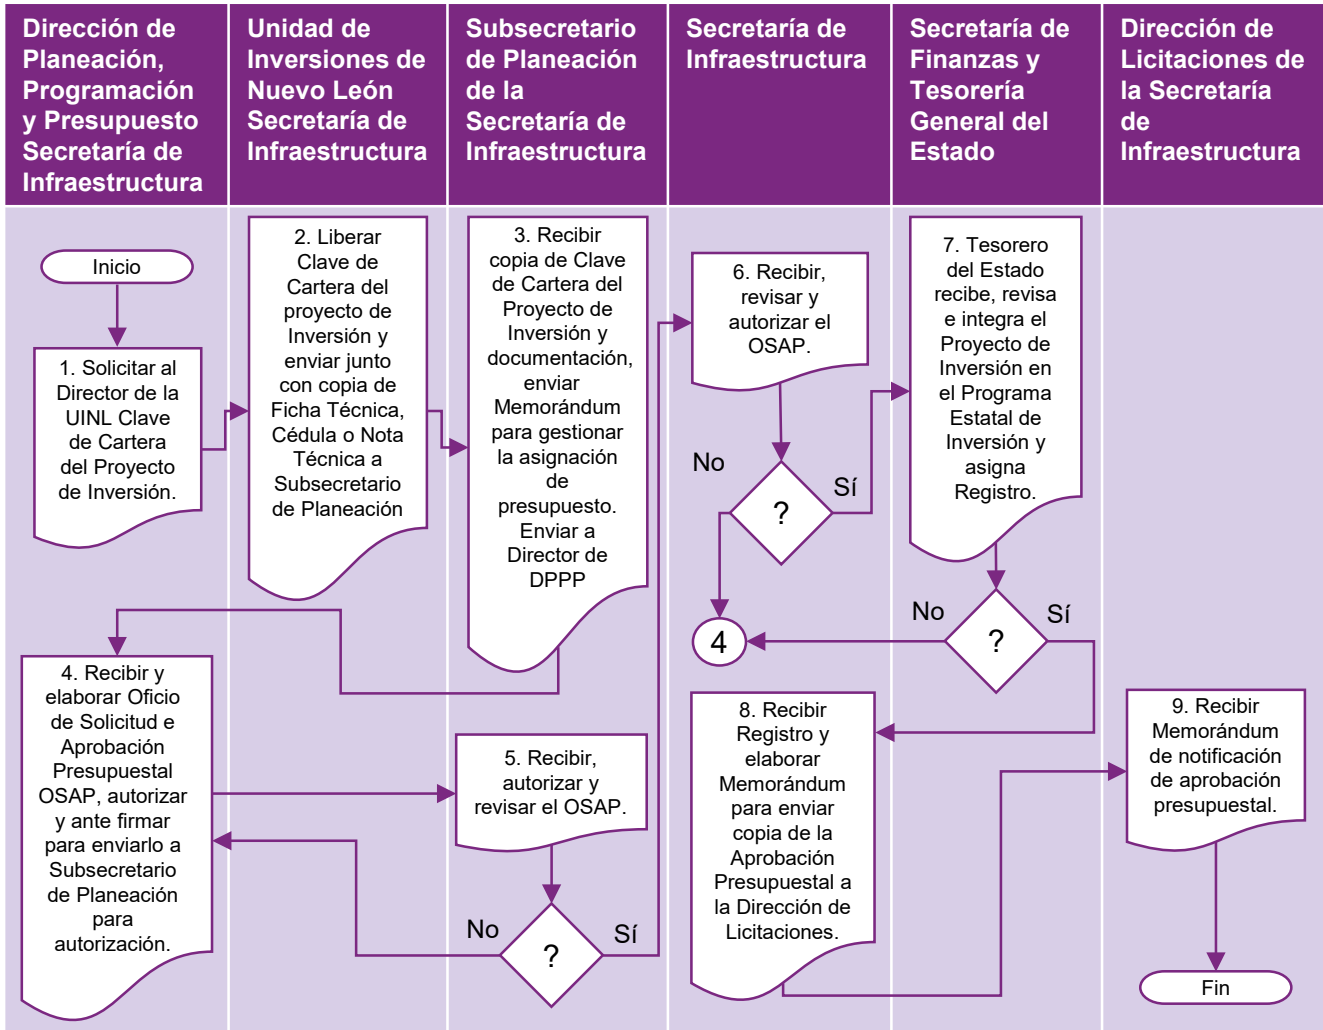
Dirección de Planeación, Programación y Presupuesto Secretaría de Infraestructura

Unidad de Inversiones de Nuevo León Secretaría de Infraestructura

Subsecretario de Planeación de la Secretaría de Infraestructura

Secretaría de Infraestructura

Secretaría de Finanzas y Tesorería General del Estado

Dirección de Licitaciones de la Secretaría de Infraestructura

Inicio

1. Solicitar al Director de la UINL Clave de Cartera del Proyecto de Inversión.

2. Liberar Clave de Cartera del proyecto de Inversión y enviar junto con copia de Ficha Técnica, Cédula o Nota Técnica a Subsecretario de Planeación

3. Recibir copia de Clave de Cartera del Proyecto de Inversión y documentación, enviar Memorándum para gestionar la asignación de presupuesto. Enviar a Director de DPPP

6. Recibir, revisar y autorizar el OSAP.

No

?

Sí

7. Tesorero del Estado recibe, revisa e integra el Proyecto de Inversión en el Programa Estatal de Inversión y asigna Registro.

No

?

Sí

4

4. Recibir y elaborar Oficio de Solicitud e Aprobación Presupuestal OSAP, autorizar y ante firmar para enviarlo a Subsecretario de Planeación para autorización.

5. Recibir, autorizar y revisar el OSAP.

No

?

Sí

8. Recibir Registro y elaborar Memorándum para enviar copia de la Aprobación Presupuestal a la Dirección de Licitaciones.

9. Recibir Memorándum de notificación de aprobación presupuestal.

Fin